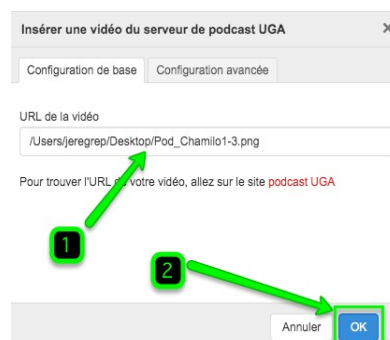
Insérer une vidéo du serveur de podcast UGA ×

Configuration de base | Configuration avancée

URL de la vidéo

/Users/jeregrep/Desktop/Pod_Chamilo1-3.png

Pour trouver l'URL d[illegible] votre vidéo, allez sur le site podcast UGA

1

2

Annuler OK